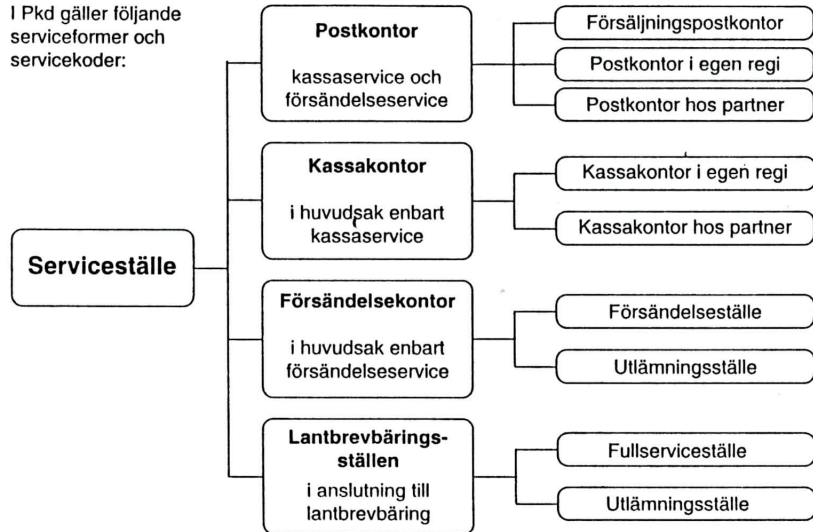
I Pkd gäller följande serviceformer och servicekoder:

Serviceställe

Postkontor

kassaservice och försändelseservice

Försäljningspostkontor

Postkontor i egen regi

Postkontor hos partner

Kassakontor

i huvudsak enbart kassaservice

Kassakontor i egen regi

Kassakontor hos partner

Försändelsekontor

i huvudsak enbart försändelseservice

Försändelseställe

Utlämningsställe

Lantbrevbäringsställen

i anslutning till lantbrevbäring

Fullserviceställe

Utlämningsställe